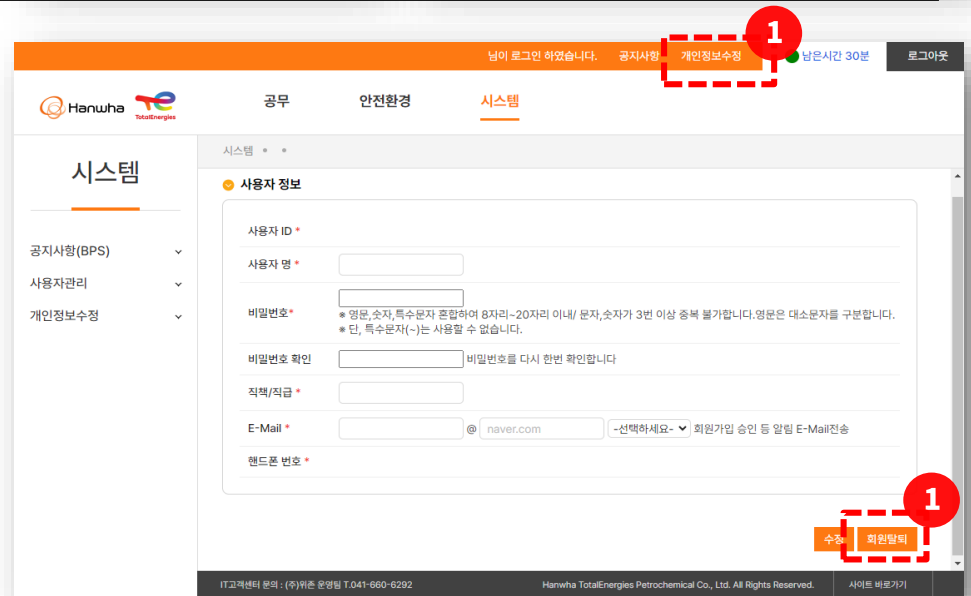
님이 로그인 하였습니다. 공지사항 개인정보수정 1 남은시간 30분 로그아웃

Hanwha TotalEnergies

공무 안전환경 시스템

시스템

공지사항(BPS)
사용자관리
개인정보수정

시스템 • •

사용자 정보

사용자 ID *

사용자 명 *

비밀번호*
※ 영문,숫자,특수문자 혼합하여 8자리~20자리 이내/ 문자,숫자가 3번 이상 중복 불가합니다.영문은 대소문자를 구분합니다.
※ 단, 특수문자(~)는 사용할 수 없습니다.

비밀번호 확인 비밀번호를 다시 한번 확인합니다

직책/직급 *

E-Mail * @ naver.com -선택하세요- 회원가입 승인 등 알림 E-Mail전송

핸드폰 번호 *

1

수정 회원탈퇴

IT고객센터 문의 : (주)위즌 운영팀 T.041-660-6292 Hanwha TotalEnergies Petrochemical Co., Ltd. All Rights Reserved. 사이트 바로가기